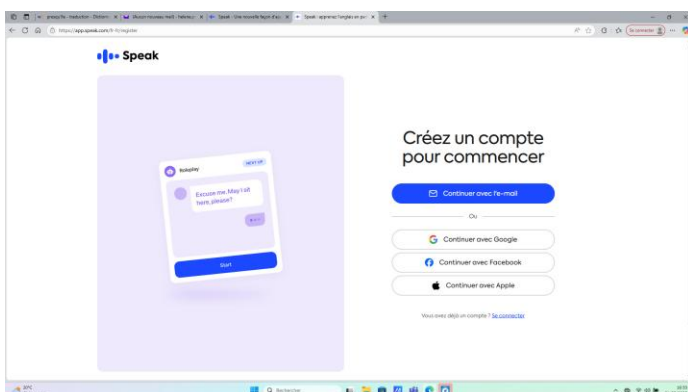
greasy fix - traduction - Dictionn | Recevoir nouveau mail - Yahoo | Speak - Une nouvelle façon d'app | Speak - apprenez l'anglais en par
https://app.speak.com/fr-fr/register
Se connecter

Speak

Roleplay
NEXT UP
Excuse me. May I sit here, please?
Start

Créez un compte pour commencer

Continuer avec l'e-mail
Ou
Continuer avec Google
Continuer avec Facebook
Continuer avec Apple

Vous avez déjà un compte ? Se connecter

Rechercher